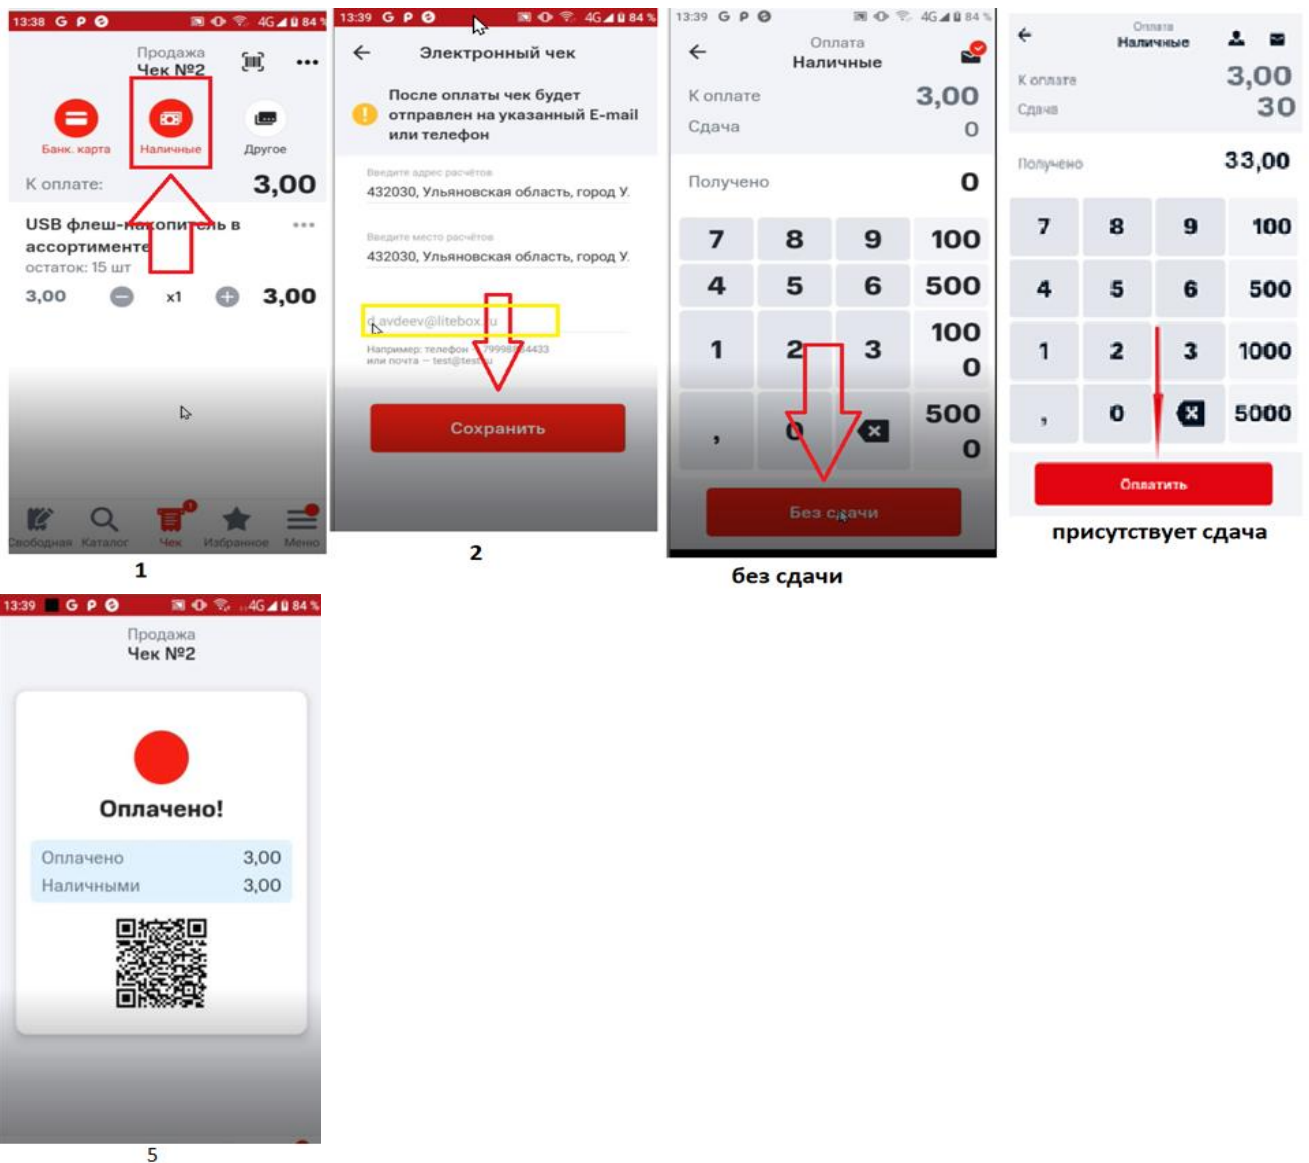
13:38 G P 4G 84 %
Продажа
Чек №2
Банк. карта
Наличные
Другое
К оплате: 3,00
USB флеш-накопитель в ассортименте
остаток: 15 шт
3,00 x1 3,00
Свободная Каталог Чек Избранное Меню
1

13:39 G P 4G 84 %
Электронный чек
После оплаты чек будет отправлен на указанный E-mail или телефон
Введите адрес расчётов
432030, Ульяновская область, город У.
Введите место расчётов
432030, Ульяновская область, город У.
d.avdeev@litebox.ru
Например: телефон — 79998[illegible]4433 или почта — test@test.ru
Сохранить
2

13:39 G P 4G 84 %
Оплата
Наличные
К оплате 3,00
Сдача 0
Получено 0

| 7 | 8 | 9 | 100 |
|---|---|---|---|
| 4 | 5 | 6 | 500 |
| 1 | 2 | 3 | 1000 |
| , | 0 | | 5000 |

Без сдачи
без сдачи

Оплата
Наличные
К оплате 3,00
Сдача 30
Получено 33,00

| 7 | 8 | 9 | 100 |
|---|---|---|---|
| 4 | 5 | 6 | 500 |
| 1 | 2 | 3 | 1000 |
| , | 0 | | 5000 |

Оплатить
присутствует сдача

13:39 G P 4G 84 %
Продажа
Чек №2
Оплачено!
Оплачено 3,00
Наличными 3,00
5